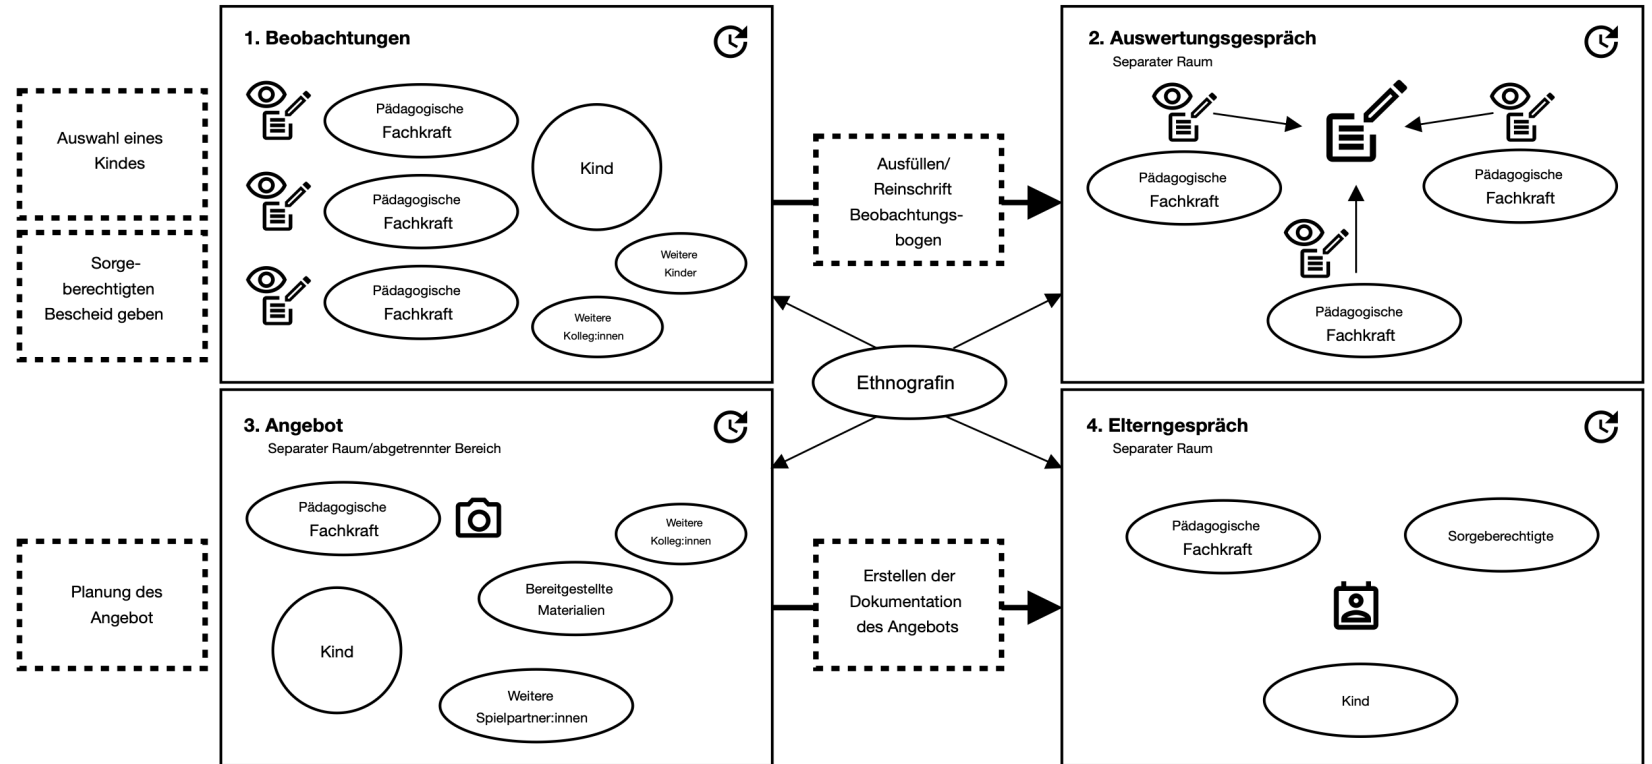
Auswahl eines Kindes

Sorgeberechtigten Bescheid geben

1. Beobachtungen

Pädagogische Fachkraft

Pädagogische Fachkraft

Pädagogische Fachkraft

Kind

Weitere Kinder

Weitere Kolleg:innen

Ausfüllen/ Reinschrift Beobachtungsbogen

2. Auswertungsgespräch
Separater Raum

Pädagogische Fachkraft

Pädagogische Fachkraft

Pädagogische Fachkraft

Ethnografin

3. Angebot
Separater Raum/abgetrennter Bereich

Pädagogische Fachkraft

Weitere Kolleg:innen

Bereitgestellte Materialien

Kind

Weitere Spielpartner:innen

Planung des Angebot

Erstellen der Dokumentation des Angebots

4. Elterngespräch
Separater Raum

Pädagogische Fachkraft

Sorgeberechtigte

Kind